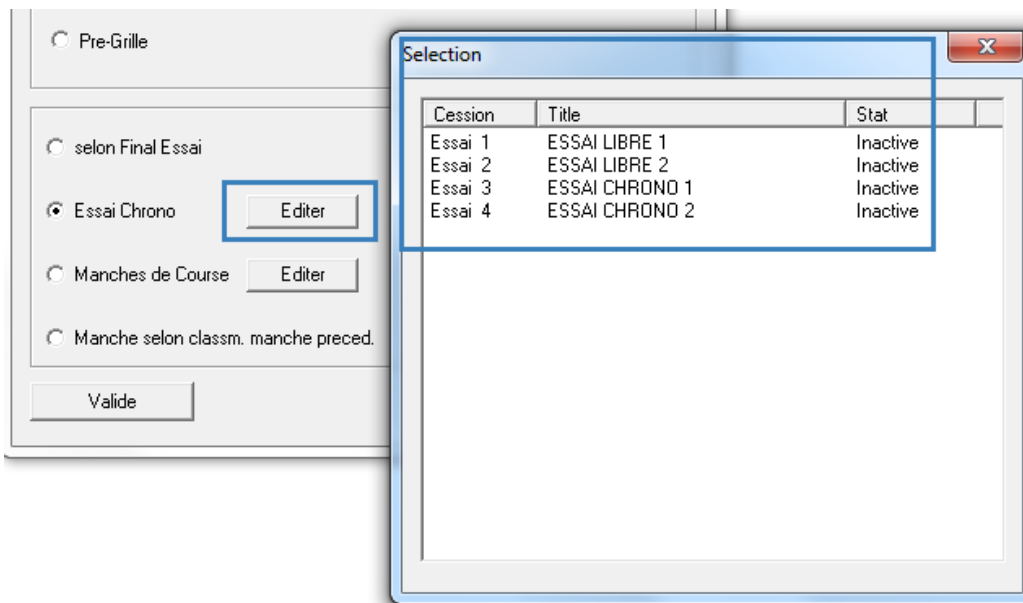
Pre-Grille

selon Final Essai

Essai Chrono Editer

Manches de Course Editer

Manche selon classm. manche preced.

Valide

Selection

x

| Cession | Title | Stat |
|---|---|---|
| Essai 1 | ESSAI LIBRE 1 | Inactive |
| Essai 2 | ESSAI LIBRE 2 | Inactive |
| Essai 3 | ESSAI CHRONO 1 | Inactive |
| Essai 4 | ESSAI CHRONO 2 | Inactive |